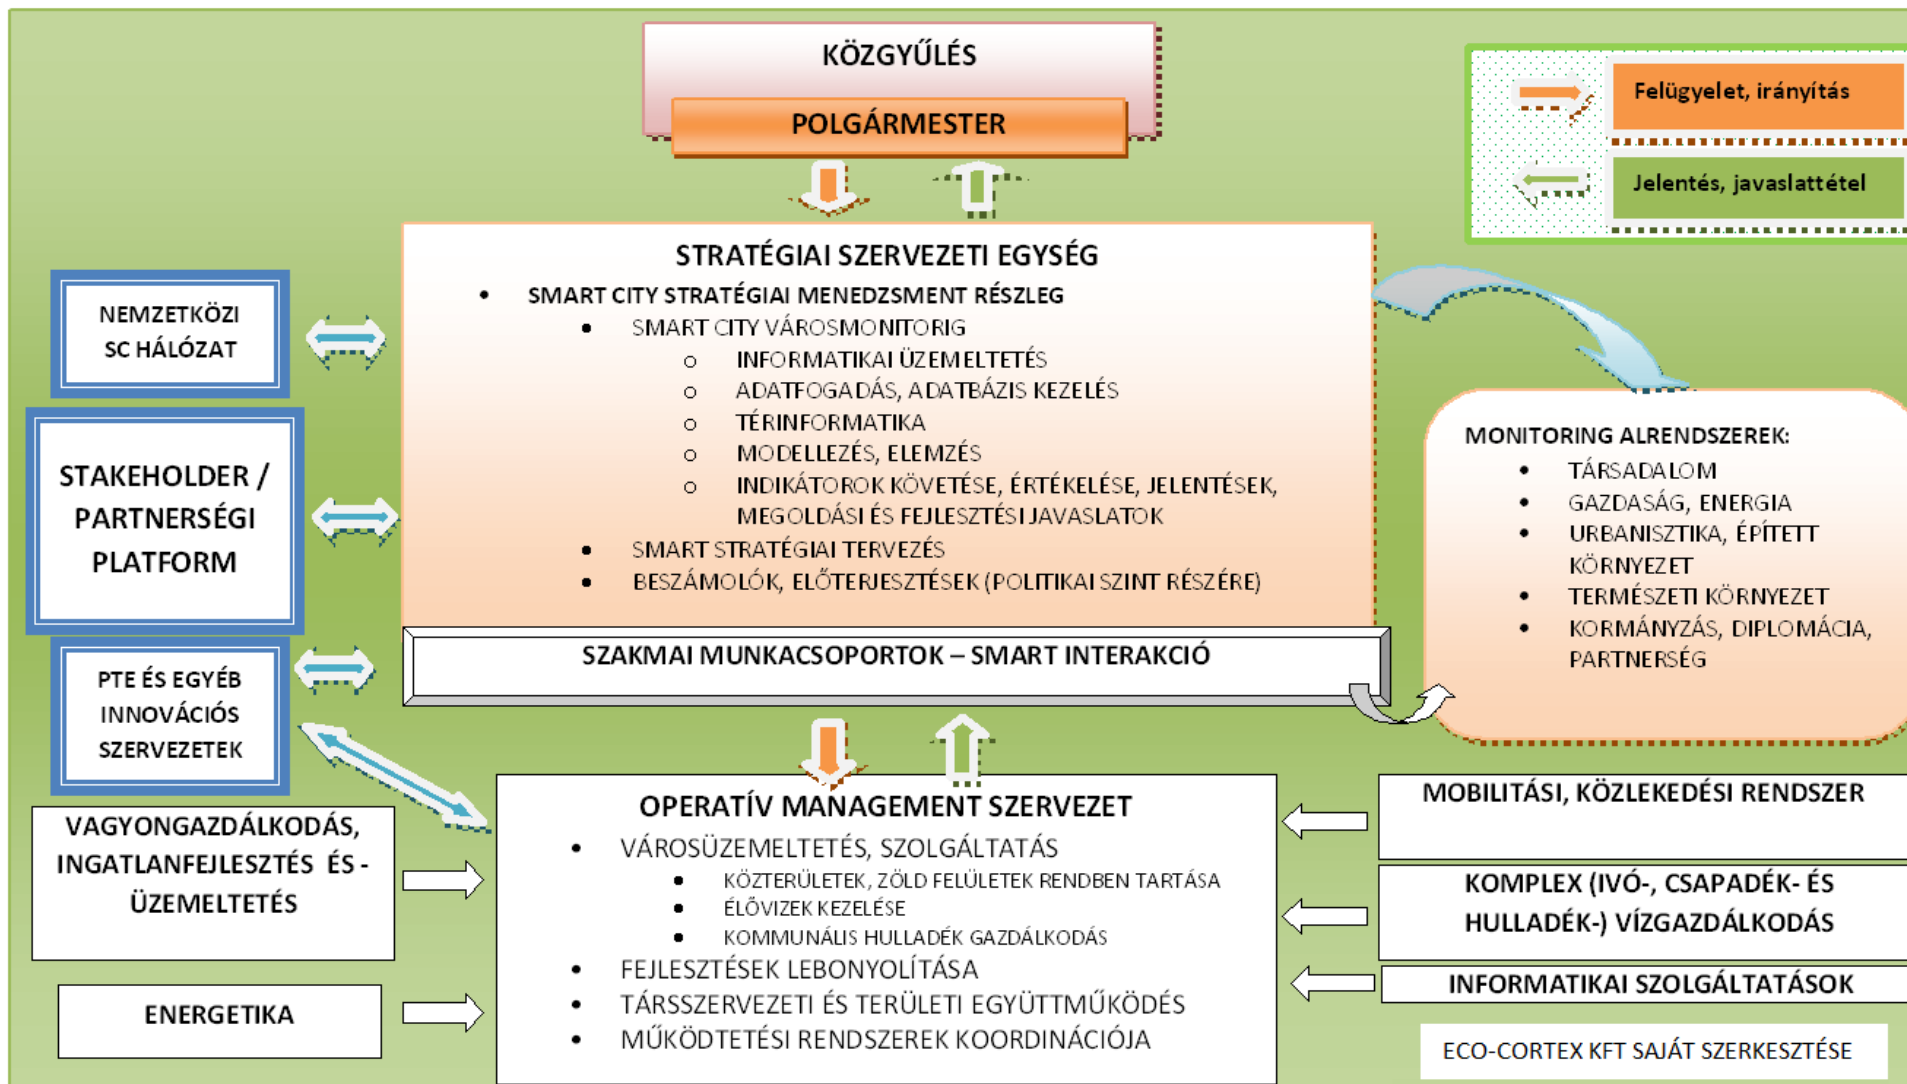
KÖZGYŰLÉS

POLGÁRMESTER

Felügyelet, irányítás

Jelentés, javaslattétel

STRATÉGIAI SZERVEZETI EGYSÉG

- SMART CITY STRATÉGIAI MENEDZSMENT RÉSZLEG
  - SMART CITY VÁROSMONITORIG
    - INFORMATIKAI ÜZEMELTETÉS
    - ADATFOGADÁS, ADATBÁZIS KEZELÉS
    - TÉRINFORMATIKA
    - MODELLEZÉS, ELEMZÉS
    - INDIKÁTOROK KÖVETÉSE, ÉRTÉKELÉSE, JELENTÉSEK, MEGOLDÁSI ÉS FEJLESZTÉSI JAVASLATOK
  - SMART STRATÉGIAI TERVEZÉS
  - BESZÁMOLÓK, ELŐTERJESZTÉSEK (POLITIKAI SZINT RÉSZÉRE)

NEMZETKÖZI SC HÁLÓZAT

STAKEHOLDER / PARTNERSÉGI PLATFORM

PTE ÉS EGYÉB INNOVÁCIÓS SZERVEZETEK

MONITORING ALRENDSZEREK:
- TÁRSADALOM
- GAZDASÁG, ENERGIA
- URBANISZTIKA, ÉPÍTETT KÖRNYEZET
- TERMÉSZETI KÖRNYEZET
- KORMÁNYZÁS, DIPLOMÁCIA, PARTNERSÉG

SZAKMAI MUNKACSOPORTOK – SMART INTERAKCIÓ

VAGYONGAZDÁLKODÁS, INGATLANFEJLESZTÉS ÉS -ÜZEMELTETÉS

ENERGETIKA

OPERATÍV MANAGEMENT SZERVEZET
- VÁROSÜZEMELTETÉS, SZOLGÁLTATÁS
  - KÖZTERÜLETEK, ZÖLD FELÜLETEK RENDBEN TARTÁSA
  - ÉLŐVIZEK KEZELÉSE
  - KOMMUNÁLIS HULLADÉK GAZDÁLKODÁS
- FEJLESZTÉSEK LEBONYOLÍTÁSA
- TÁRSSZERVEZETI ÉS TERÜLETI EGYÜTTMŰKÖDÉS
- MŰKÖDTETÉSI RENDSZEREK KOORDINÁCIÓJA

MOBILITÁSI, KÖZLEKEDÉSI RENDSZER

KOMPLEX (IVÓ-, CSAPADÉK- ÉS HULLADÉK-) VÍZGAZDÁLKODÁS

INFORMATIKAI SZOLGÁLTATÁSOK

ECO-CORTEX KFT SAJÁT SZERKESZTÉSE